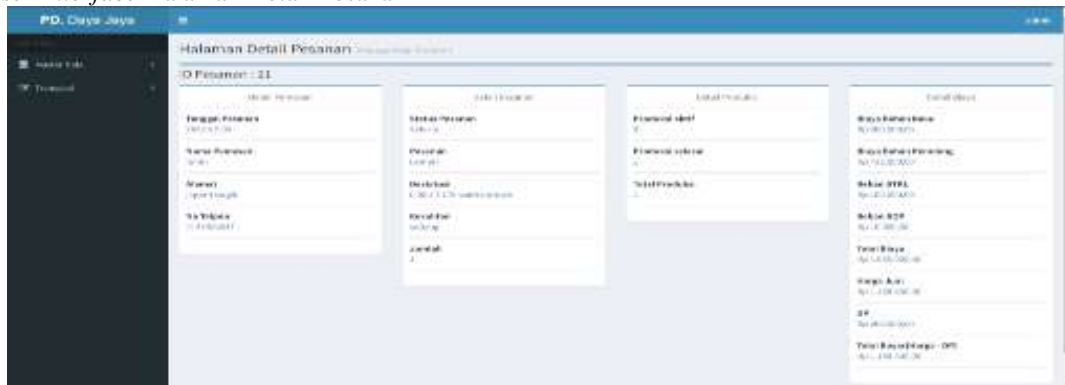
PD. Daya Jaya

Halaman Detail Pesanan

ID Pesanan : 11

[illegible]

Tanggal Pesanan
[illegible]

Nama Pemesan
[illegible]

Alamat
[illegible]

No Telpon
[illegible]

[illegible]

Status Pesanan
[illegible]

Pesanan
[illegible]

Deskripsi
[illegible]

Kendaraan
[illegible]

Jumlah
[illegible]

Detail Produksi

Produksi aktif
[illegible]

Produksi selesai
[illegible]

Total Produksi
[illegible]

Detail Biaya

Biaya Bahan Baku
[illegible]

Biaya Bahan Penolong
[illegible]

Beban BTKL
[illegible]

Beban BOP
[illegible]

Total Biaya
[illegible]

Harga Jual
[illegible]

DP
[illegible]

Total Biaya(Harga - DP)
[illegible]